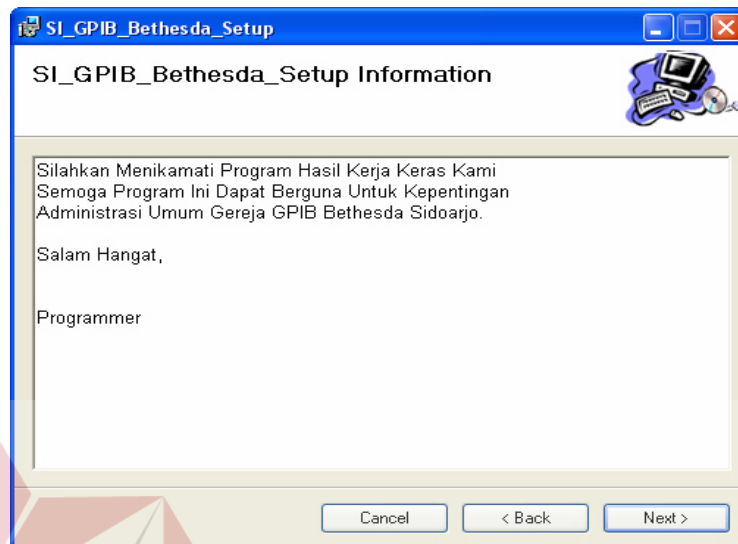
SI_GPIB_Bethesda_Setup

SI_GPIB_Bethesda_Setup Information

Silahkan Menikamati Program Hasil Kerja Keras Kami
Semoga Program Ini Dapat Berguna Untuk Kepentingan
Administrasi Umum Gereja GPIB Bethesda Sidoarjo.

Salam Hangat,

Programmer

Cancel
< Back
Next >